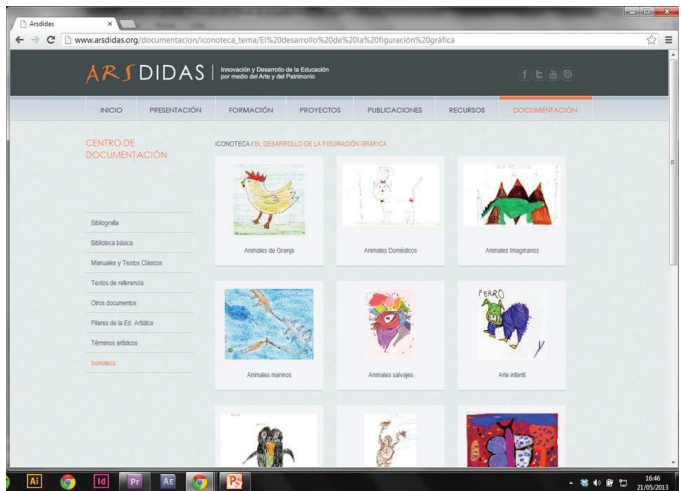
Arsdidas

www.arsdidas.org/documentacion/iconoteca_tema/El%20desarrollo%20de%20la%20figuración%20gráfica

ARS DIDAS | Innovación y Desarrollo de la Educación por medio del Arte y del Patrimonio

INICIO PRESENTACIÓN FORMACIÓN PROYECTOS PUBLICACIONES RECURSOS DOCUMENTACIÓN

CENTRO DE DOCUMENTACIÓN

ICONOTECA / EL DESARROLLO DE LA FIGURACIÓN GRÁFICA

Bibliografía
Biblioteca básica
Manuales y Textos Clásicos
Textos de referencia
Otros documentos
Pilares de la Ed. Artística
Términos artísticos
Iconoteca

Animales de Granja
Animales Domésticos
Animales Imaginarios
Animales marinos
Animales salvajes
Arte infantil

PERRO

16:46
21/05/2013